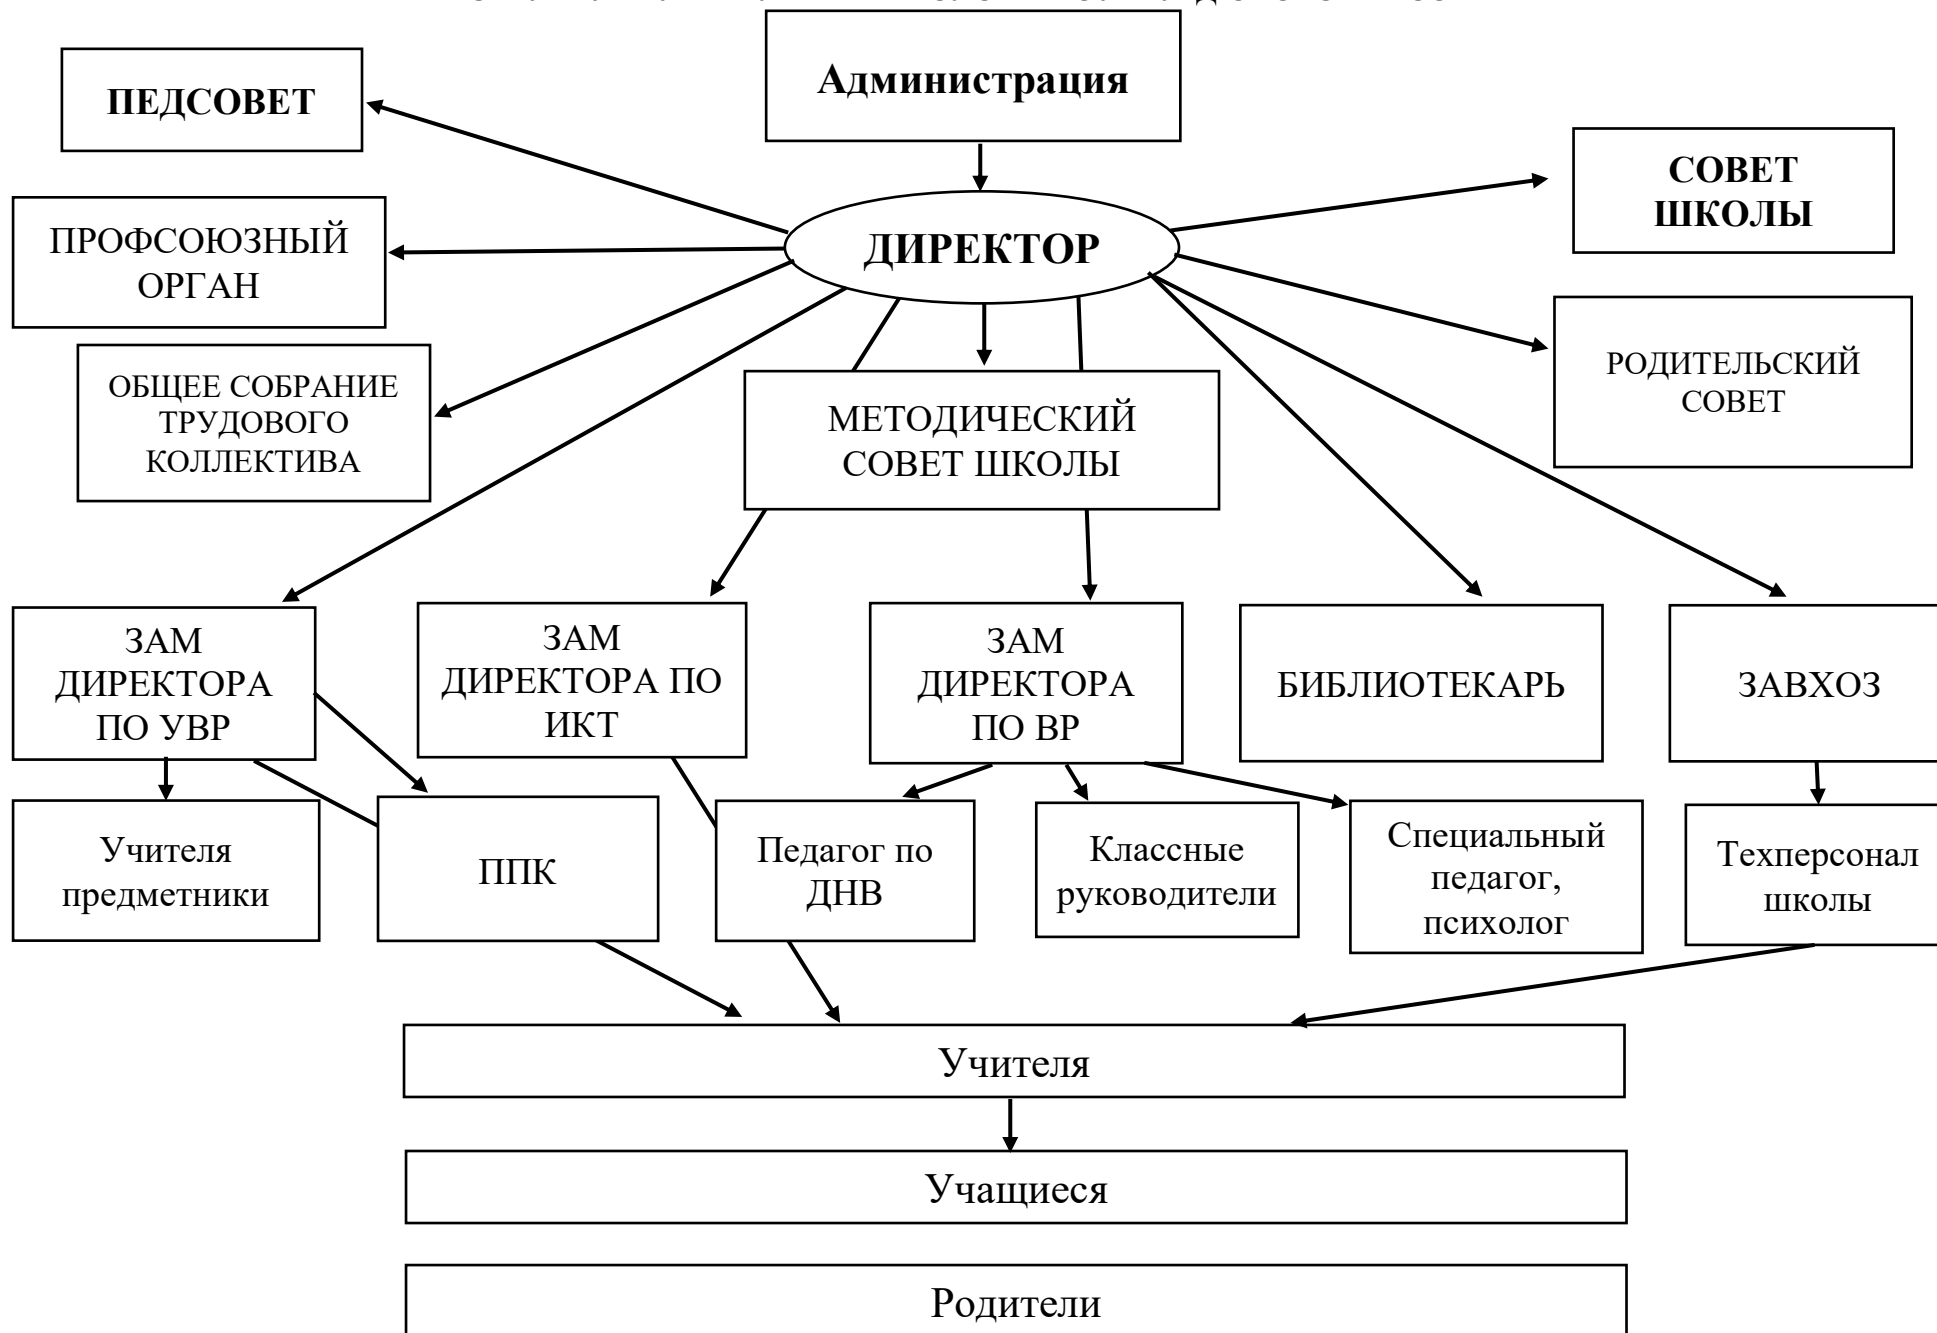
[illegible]

ПЕДСОВЕТ

Администрация

СОВЕТ ШКОЛЫ

ПРОФСОЮЗНЫЙ ОРГАН

ДИРЕКТОР

ОБЩЕЕ СОБРАНИЕ ТРУДОВОГО КОЛЛЕКТИВА

МЕТОДИЧЕСКИЙ СОВЕТ ШКОЛЫ

РОДИТЕЛЬСКИЙ СОВЕТ

ЗАМ ДИРЕКТОРА ПО УВР

ЗАМ ДИРЕКТОРА ПО ИКТ

ЗАМ ДИРЕКТОРА ПО ВР

БИБЛИОТЕКАРЬ

ЗАВХОЗ

Учителя предметники

ППК

Педагог по ДНВ

Классные руководители

Специальный педагог, психолог

Техперсонал школы

Учителя

Учащиеся

Родители